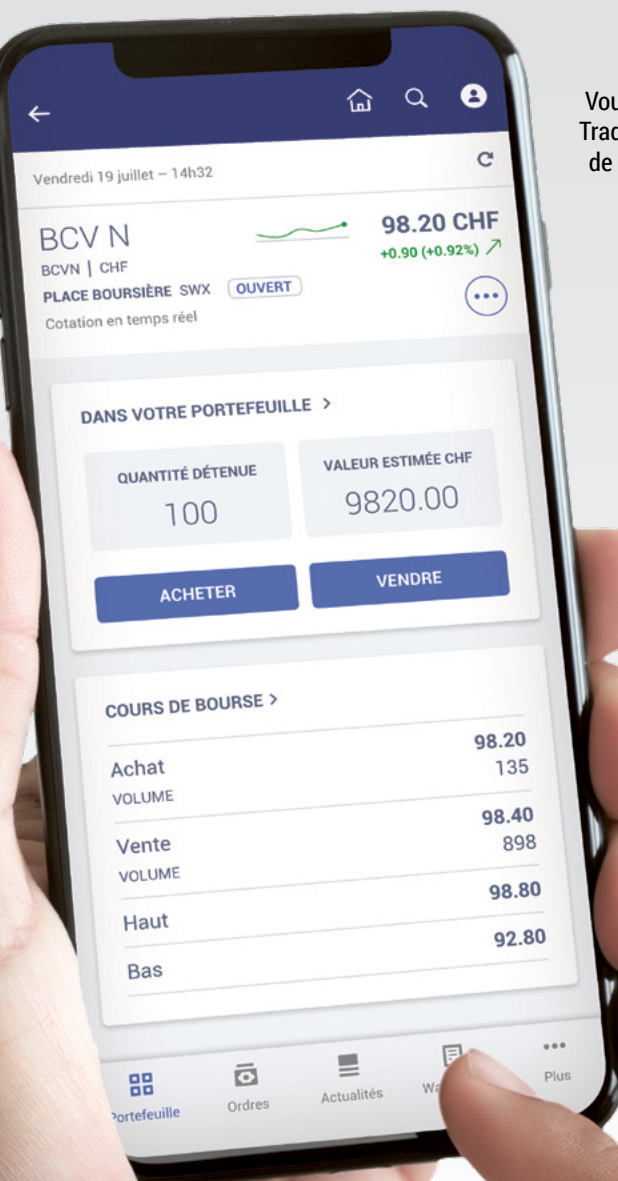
Vou
Trad
de

Vendredi 19 juillet – 14h32

BCV N
BCVN | CHF
PLACE BOURSIÈRE SWX OUVERT
Cotation en temps réel

98.20 CHF
+0.90 (+0.92%)

DANS VOTRE PORTEFEUILLE >

QUANTITÉ DÉTENUE
100

VALEUR ESTIMÉE CHF
9820.00

ACHETER

VENDRE

COURS DE BOURSE >

| | |
|---|---|
| Achat | 98.20 |
| VOLUME | 135 |
| Vente | 98.40 |
| VOLUME | 898 |
| Haut | 98.80 |
| Bas | 92.80 |

Portefeuille
Ordres
Actualités
Wa
Plus